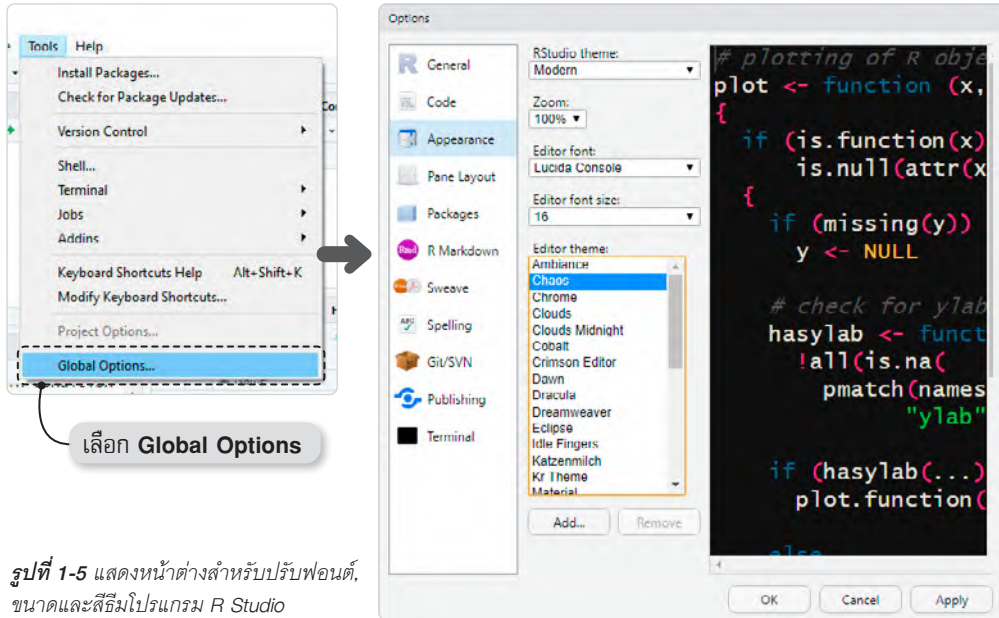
Tools Help

Install Packages...
Check for Package Updates...
Version Control
Shell...
Terminal
Jobs
Addins
Keyboard Shortcuts Help Alt+Shift+K
Modify Keyboard Shortcuts...
Project Options...
Global Options...

เลือก **Global Options**

*รูปที่ 1-5 แสดงหน้าต่างสำหรับปรับฟอนต์, ขนาดและสีธีมโปรแกรม R Studio*

Options

General
Code
Appearance
Pane Layout
Packages
R Markdown
Sweave
Spelling
Git/SVN
Publishing
Terminal

RStudio theme:
Modern
Zoom:
100%
Editor font:
Lucida Console
Editor font size:
16
Editor theme:
Ambiance
Chaos
Chrome
Clouds
Clouds Midnight
Cobalt
Crimson Editor
Dawn
Dracula
Dreamweaver
Eclipse
Idle Fingers
Katzenmilch
Kr Theme
Material

Add...
Remove

# plotting of R obje
plot <- function (x,
{
if (is.function(x)
is.null(attr(x
{
if (missing(y))
y <- NULL

# check for ylab
hasylab <- funct
!all(is.na(
pmatch(names
"ylab"

if (hasylab(...)
plot.function(

else

OK
Cancel
Apply